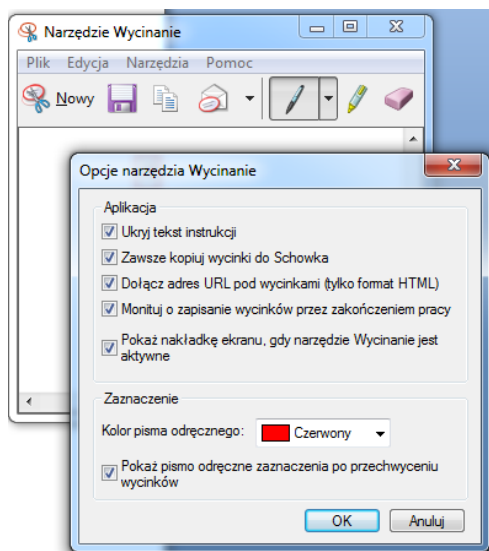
Narzędzie Wycinanie

Plik Edycja Narzędzia Pomoc

Nowy

Opcje narzędzia Wycinanie

Aplikacja

Ukryj tekst instrukcji

Zawsze kopiuj wycinki do Schowka

Dołącz adres URL pod wycinkami (tylko format HTML)

Monituj o zapisanie wycinków przez zakończeniem pracy

Pokaż nakładkę ekranu, gdy narzędzie Wycinanie jest aktywne

Zaznaczenie

Kolor pisma odręcznego: Czerwony

Pokaż pismo odręczne zaznaczenia po przechwyceniu wycinków

OK Anuluj